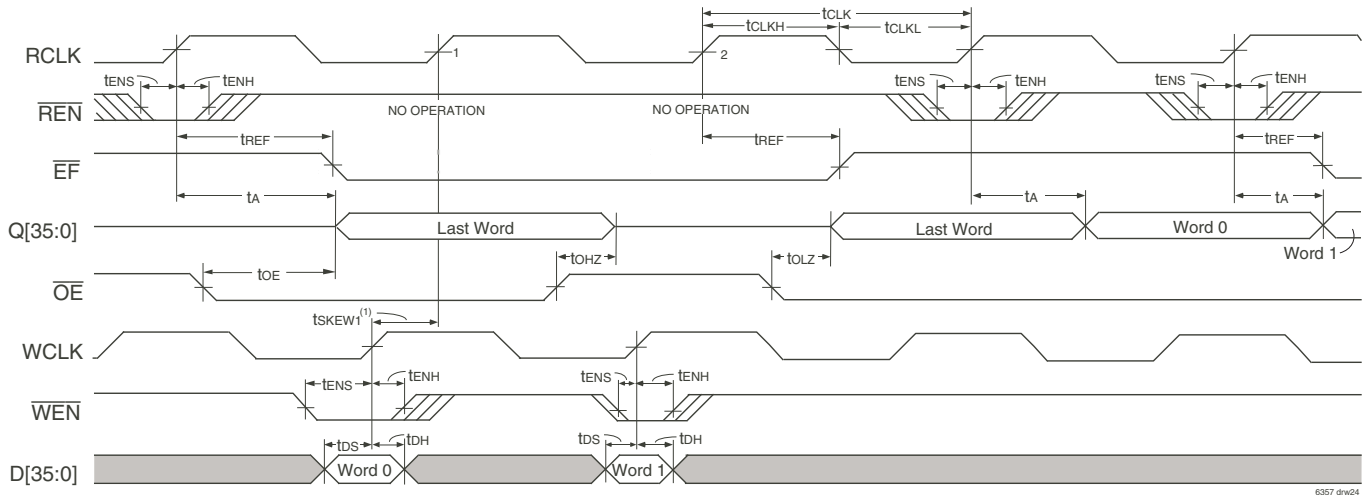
tCLK
tCLKH
tCLKL
RCLK
1
2
tENS
tENH
tENS
tENH
tENS
tENH
$\overline{REN}$
NO OPERATION
NO OPERATION
tREF
tREF
tREF
$\overline{EF}$
tA
tA
tA
Q[35:0]
Last Word
Last Word
Word 0
Word 1
tOHZ
tOLZ
tOE
$\overline{OE}$
tSKEW1$^{(1)}$
WCLK
tENS
tENH
tENS
tENH
$\overline{WEN}$
tDS
tDH
tDS
tDH
D[35:0]
Word 0
Word 1
6357 drw24